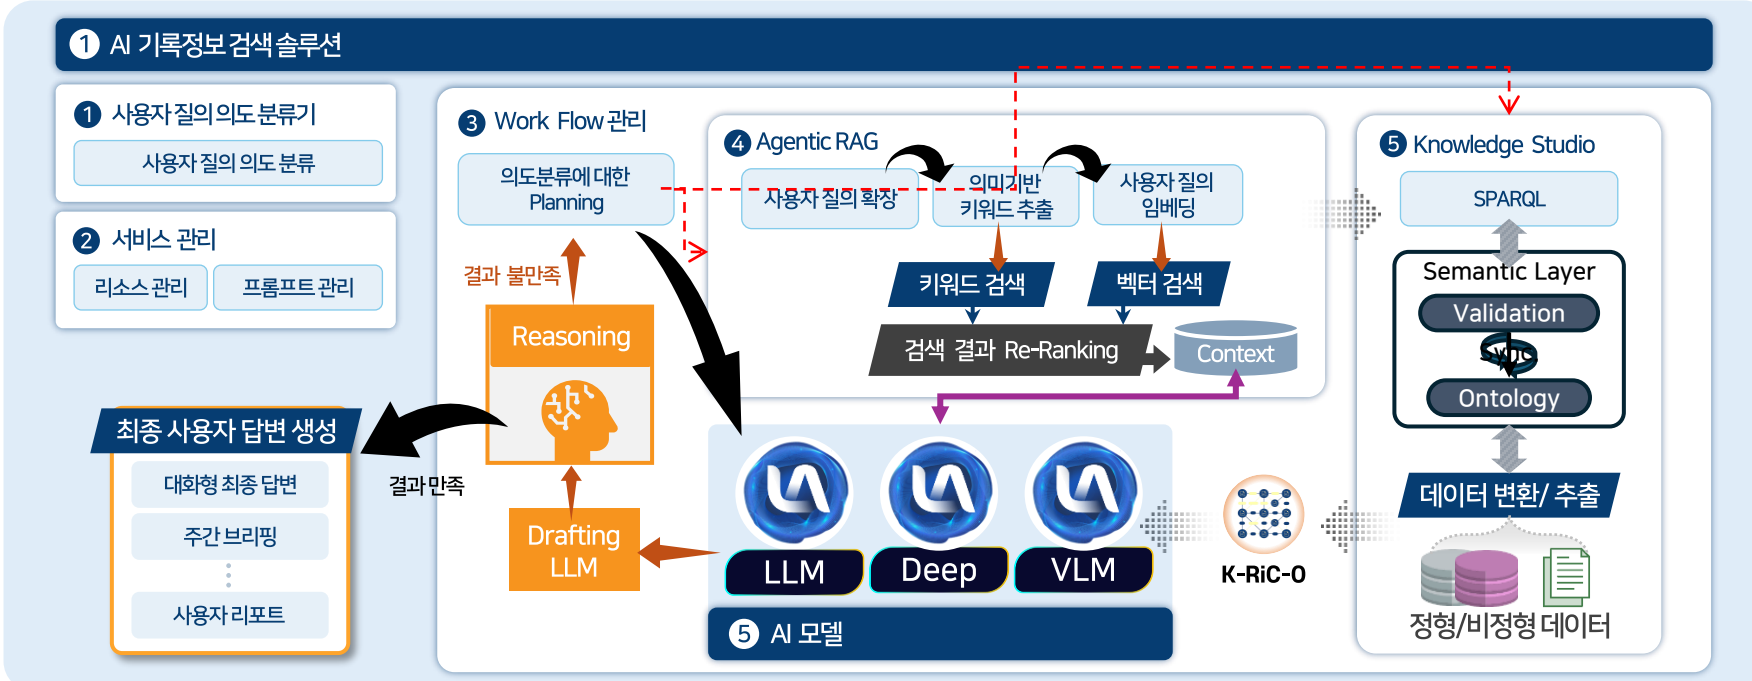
1 AI 기록정보 검색솔루션

1 사용자 질의 의도 분류기

사용자 질의 의도 분류

2 서비스 관리

리소스 관리

프롬프트 관리

3 Work Flow 관리

의도분류에 대한 Planning

결과 불만족

Reasoning

Drafting LLM

4 Agentic RAG

사용자 질의 확장

의미기반 키워드 추출

사용자 질의 임베딩

키워드 검색

벡터 검색

검색 결과 Re-Ranking

Context

5 Knowledge Studio

SPARQL

Semantic Layer

Validation

Ontology

데이터 변환/ 추출

정형/비정형 데이터

최종 사용자 답변 생성

대화형 최종 답변

주간 브리핑

사용자 리포트

결과 만족

LLM

Deep

VLM

K-RiC-O

5 AI 모델